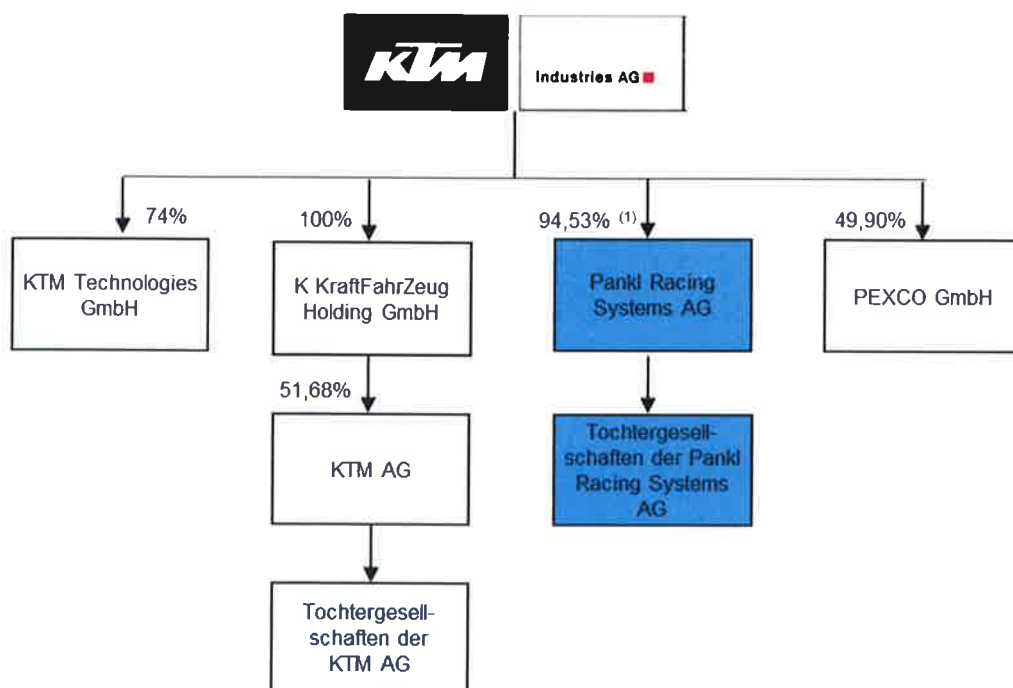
KTM Industries AG

74%
KTM Technologies GmbH

100%
K KraftFahrZeug Holding GmbH

51,68%
KTM AG

Tochtergesellschaften der KTM AG

94,53% $^{(1)}$
Pankl Racing Systems AG

Tochtergesellschaften der Pankl Racing Systems AG

49,90%
PEXCO GmbH